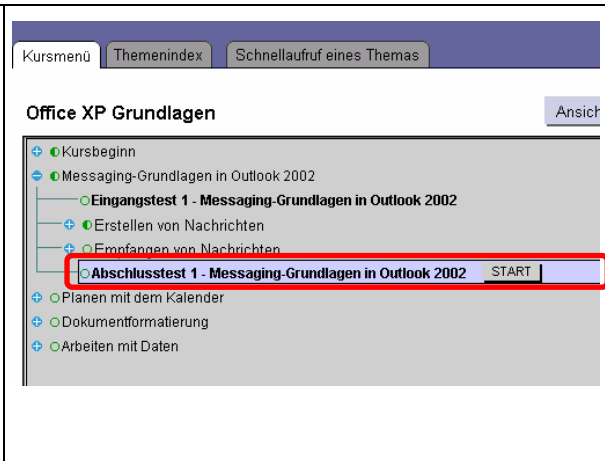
Kursmenü | Themenindex | Schnellaufruf eines Themas

Office XP Grundlagen

Ansich

Kursbeginn
Messaging-Grundlagen in Outlook 2002
Eingangstest 1 - Messaging-Grundlagen in Outlook 2002
Erstellen von Nachrichten
Empfangen von Nachrichten
Abschlusstest 1 - Messaging-Grundlagen in Outlook 2002 START
Planen mit dem Kalender
Dokumentformatierung
Arbeiten mit Daten